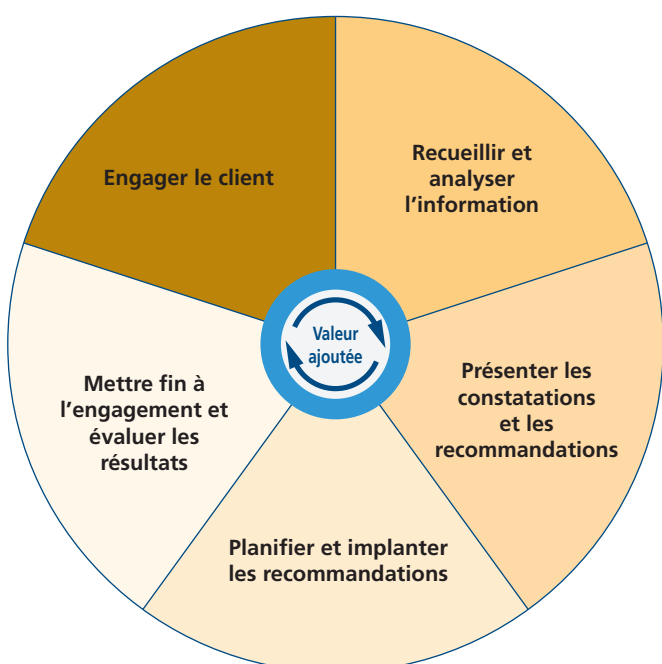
Engager le client

Recueillir et analyser l’information

Valeur ajoutée

Présenter les constatations et les recommandations

Planifier et implanter les recommandations

Mettre fin à l’engagement et évaluer les résultats